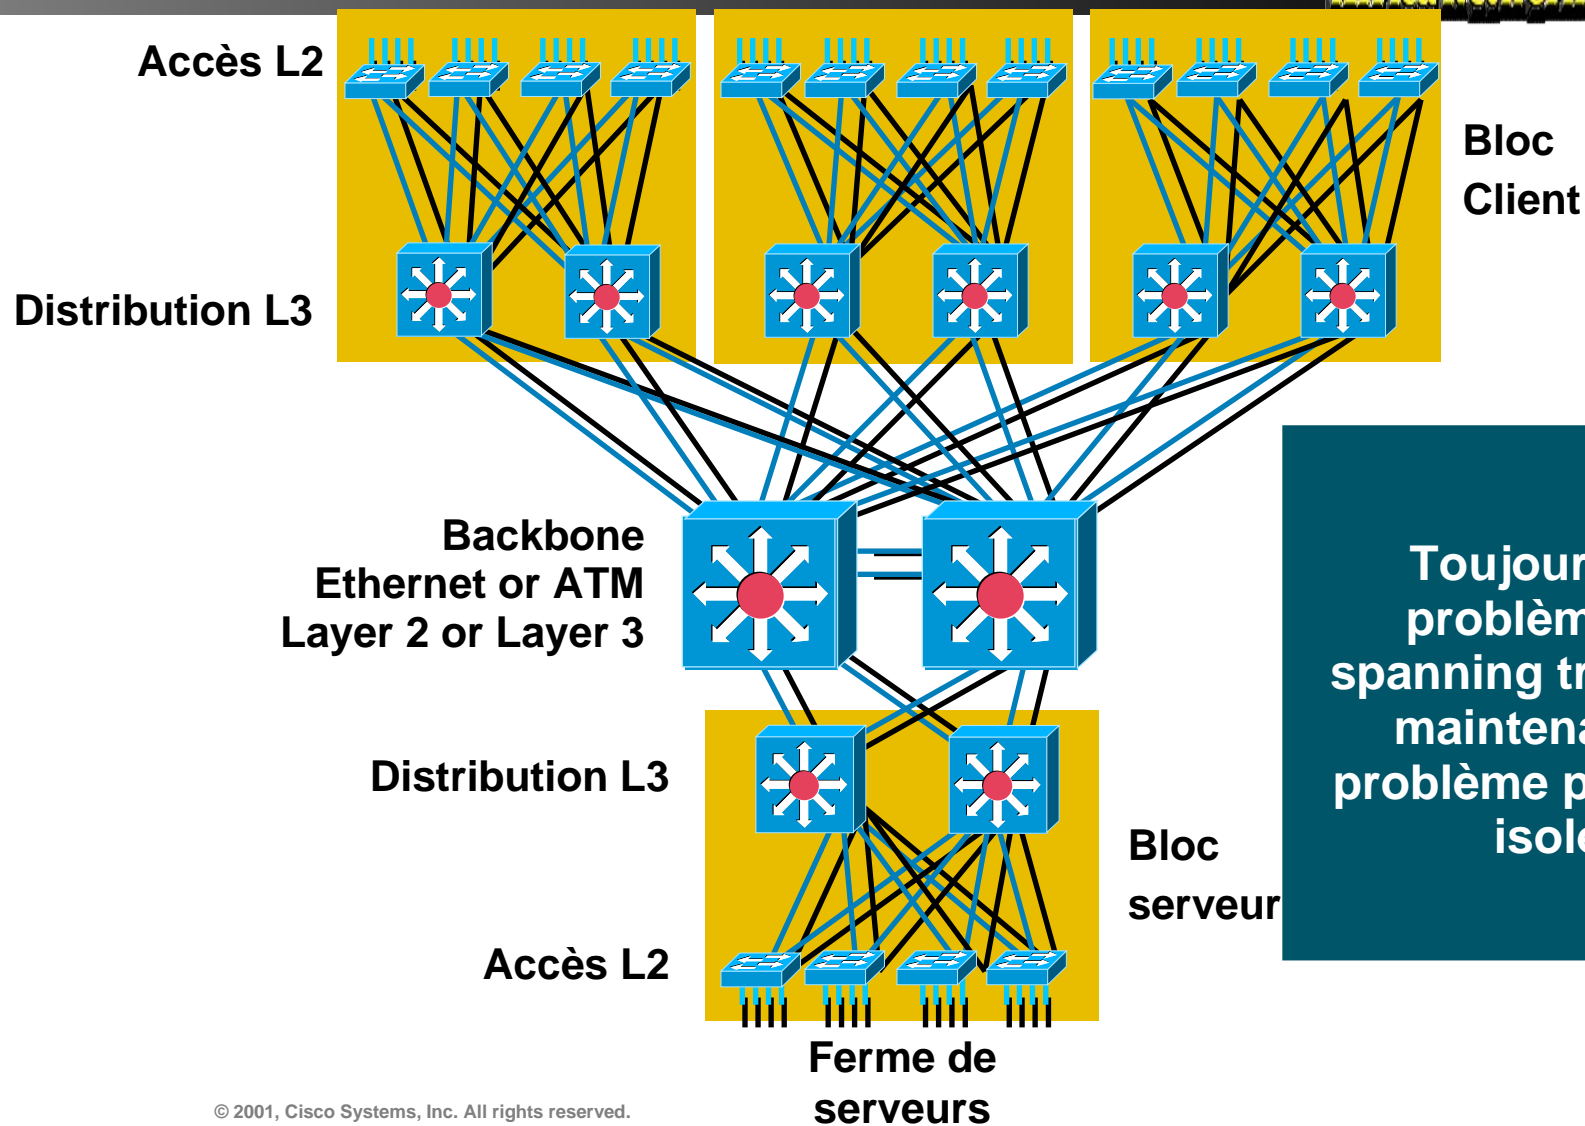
Accès L2

Distribution L3

Bloc Client

Backbone Ethernet or ATM Layer 2 or Layer 3

Distribution L3

Accès L2

Bloc serveur

Toujour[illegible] problèm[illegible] spanning tr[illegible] maintena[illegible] problème p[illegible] isol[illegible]

Ferme de serveurs

© 2001, Cisco Systems, Inc. All rights reserved.